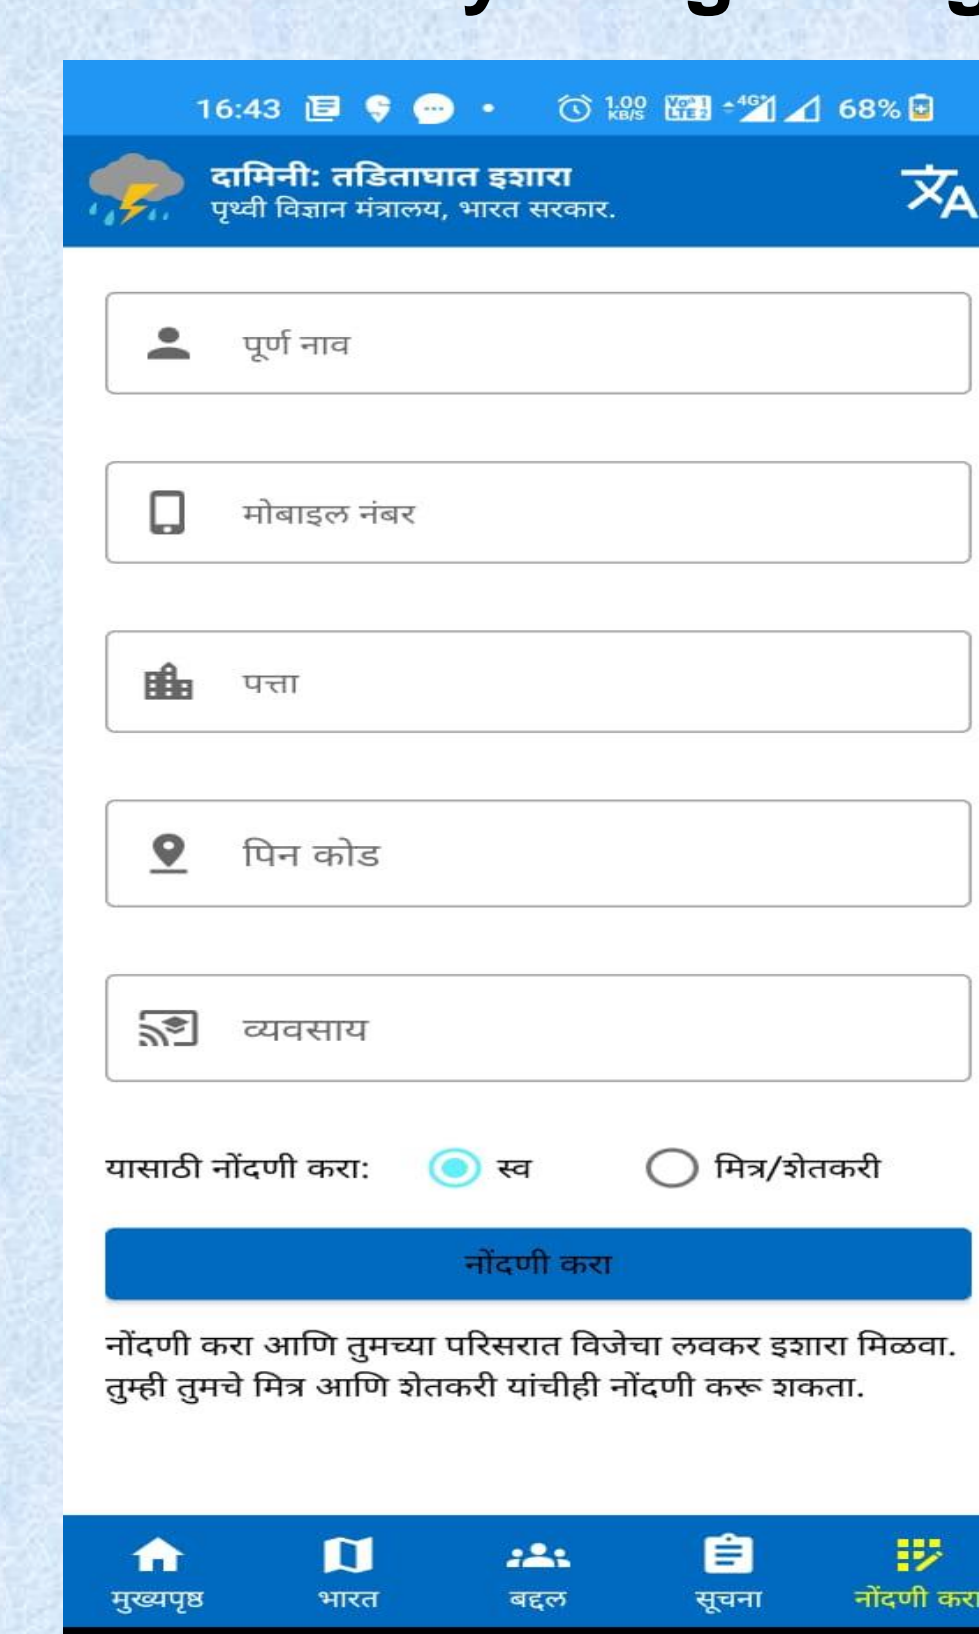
16:43 1.00 KB/S 68%

दामिनी: तडिताघात इशारा
पृथ्वी विज्ञान मंत्रालय, भारत सरकार.

पूर्ण नाव

मोबाइल नंबर

पत्ता

पिन कोड

व्यवसाय

यासाठी नोंदणी करा: स्व मित्र/शेतकरी

नोंदणी करा

नोंदणी करा आणि तुमच्या परिसरात विजेचा लवकर इशारा मिळवा. तुम्ही तुमचे मित्र आणि शेतकरी यांचीही नोंदणी करू शकता.

मुख्यपृष्ठ भारत बद्दल सूचना नोंदणी करा